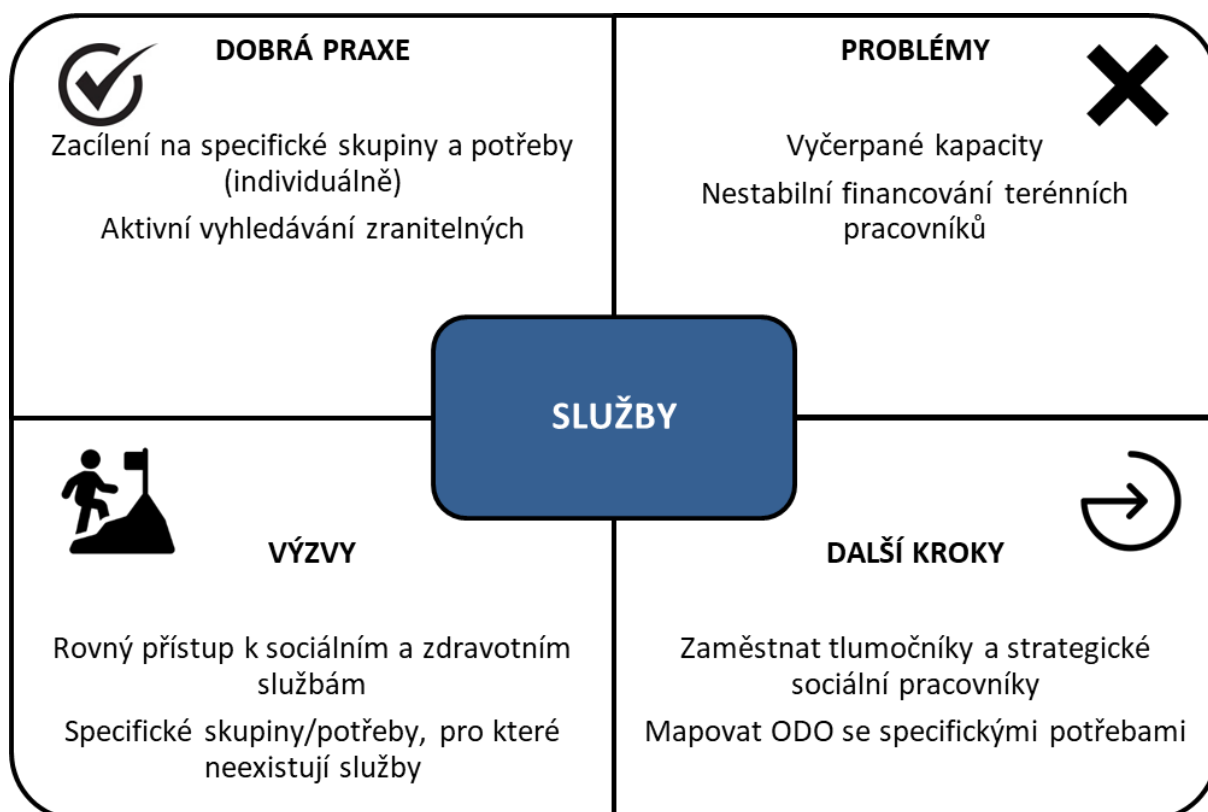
DOBRÁ PRAXE

Zacílení na specifické skupiny a potřeby (individuálně)

Aktivní vyhledávání zranitelných

PROBLÉMY

Vyčerpané kapacity

Nestabilní financování terénních pracovníků

SLUŽBY

VÝZVY

Rovný přístup k sociálním a zdravotním službám

Specifické skupiny/potřeby, pro které neexistují služby

DALŠÍ KROKY

Zaměstnat tlumočníky a strategické sociální pracovníky

Mapovat ODO se specifickými potřebami